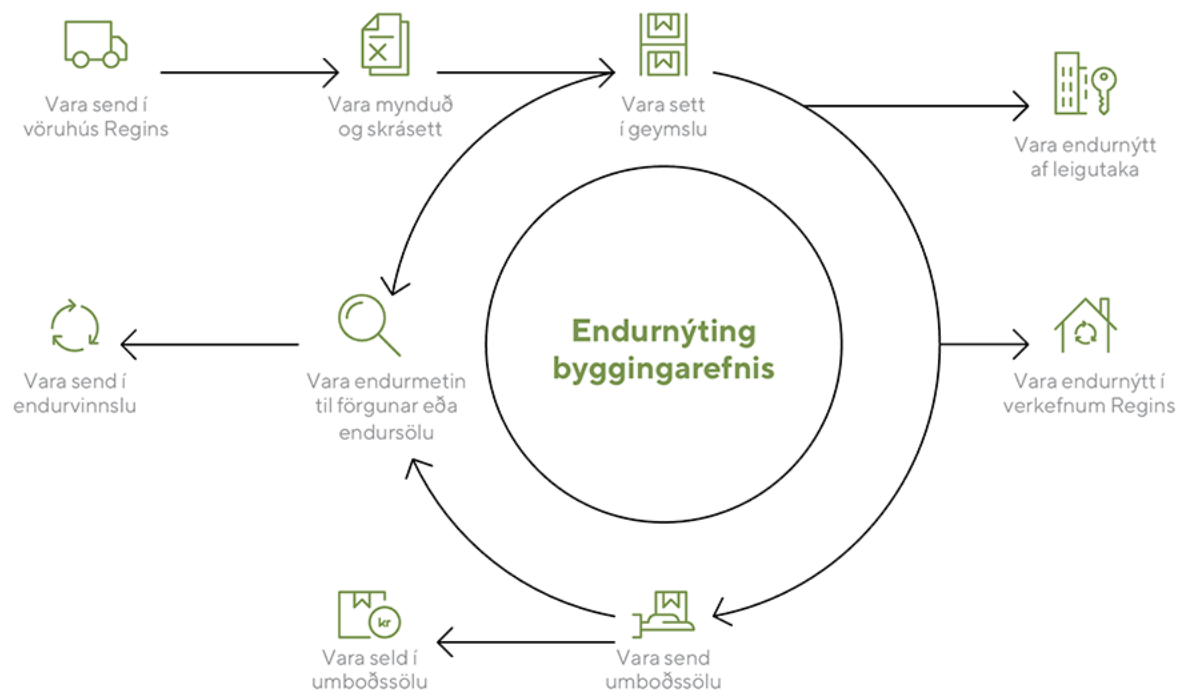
Vara send í vöruhús Regins

Vara mynduð og skrásett

Vara sett í geymslu

Vara endurnýtt af leigutaka

Endurnýting byggingarefnis

Vara send í endurvinnslu

Vara endurmetin til förgunar eða endursölu

Vara endurnýtt í verkefnum Regins

kr

Vara seld í umboðssölu

Vara send umboðssölu